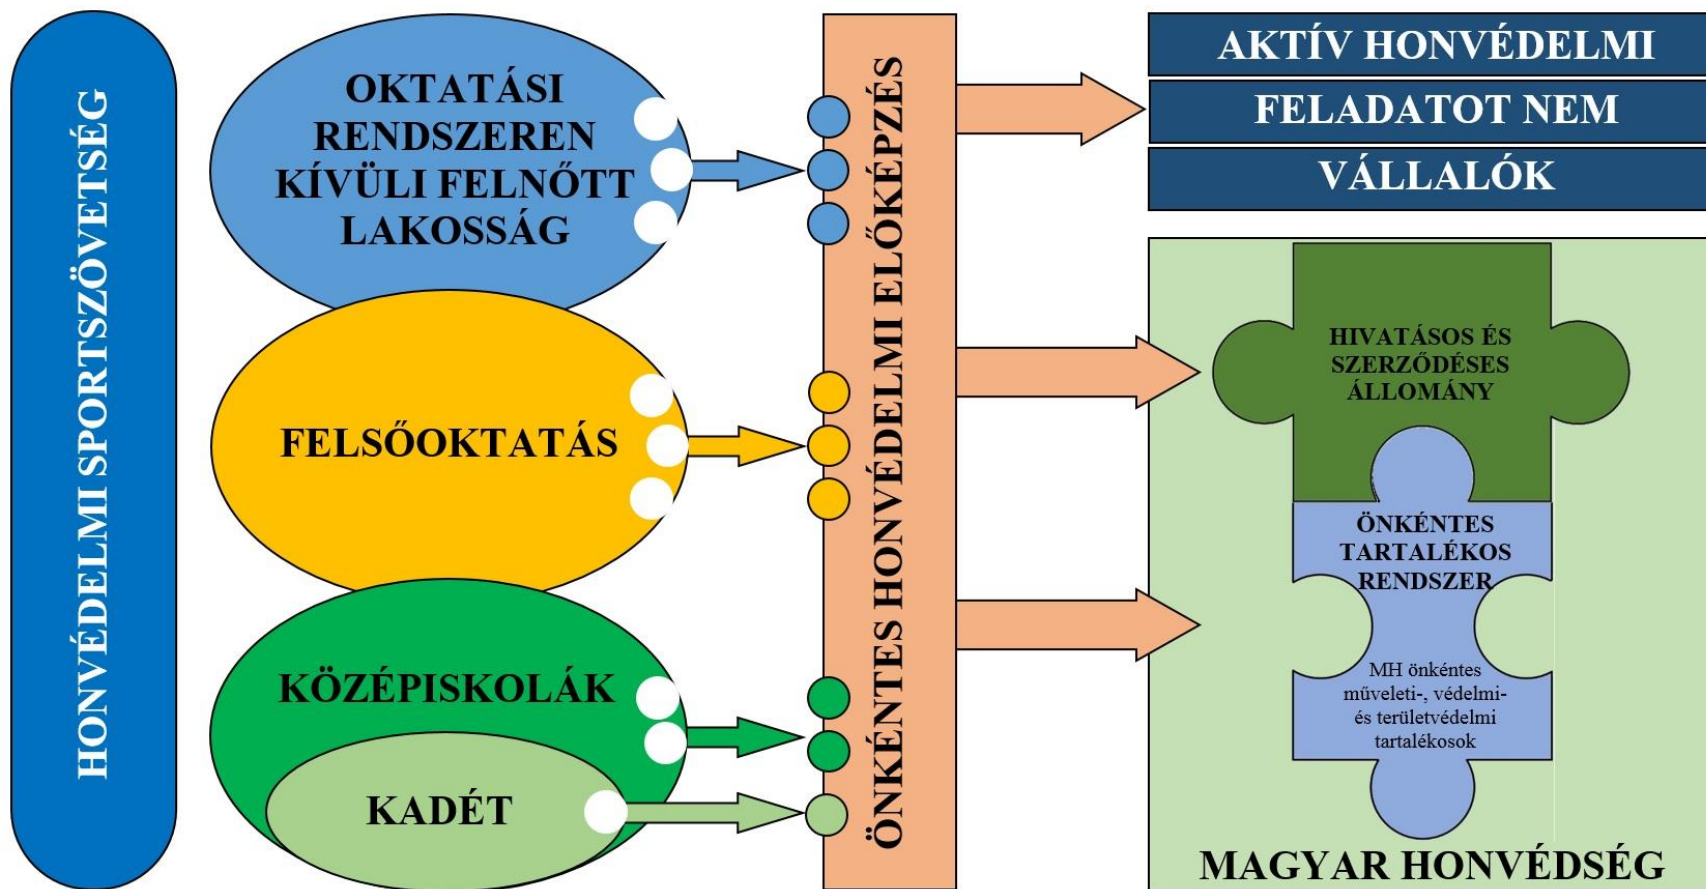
HONVÉDELMI SPORTSZÖVETSÉG

OKTATÁSI RENDSZEREN KÍVÜLI FELNŐTT LAKOSSÁG

FELSŐOKTATÁS

KÖZÉPISKOLÁK

KADÉT

ÖNKÉNTES HONVÉDELMI ELŐKÉPZÉS

AKTÍV HONVÉDELMI FELADATOT NEM VÁLLALÓK

HIVATÁSOS ÉS SZERZŐDÉSES ÁLLOMÁNY

ÖNKÉNTES TARTALÉKOS RENDSZER

MH önkéntes műveleti-, védelmi- és területvédelmi tartalékosok

MAGYAR HONVÉDSÉG